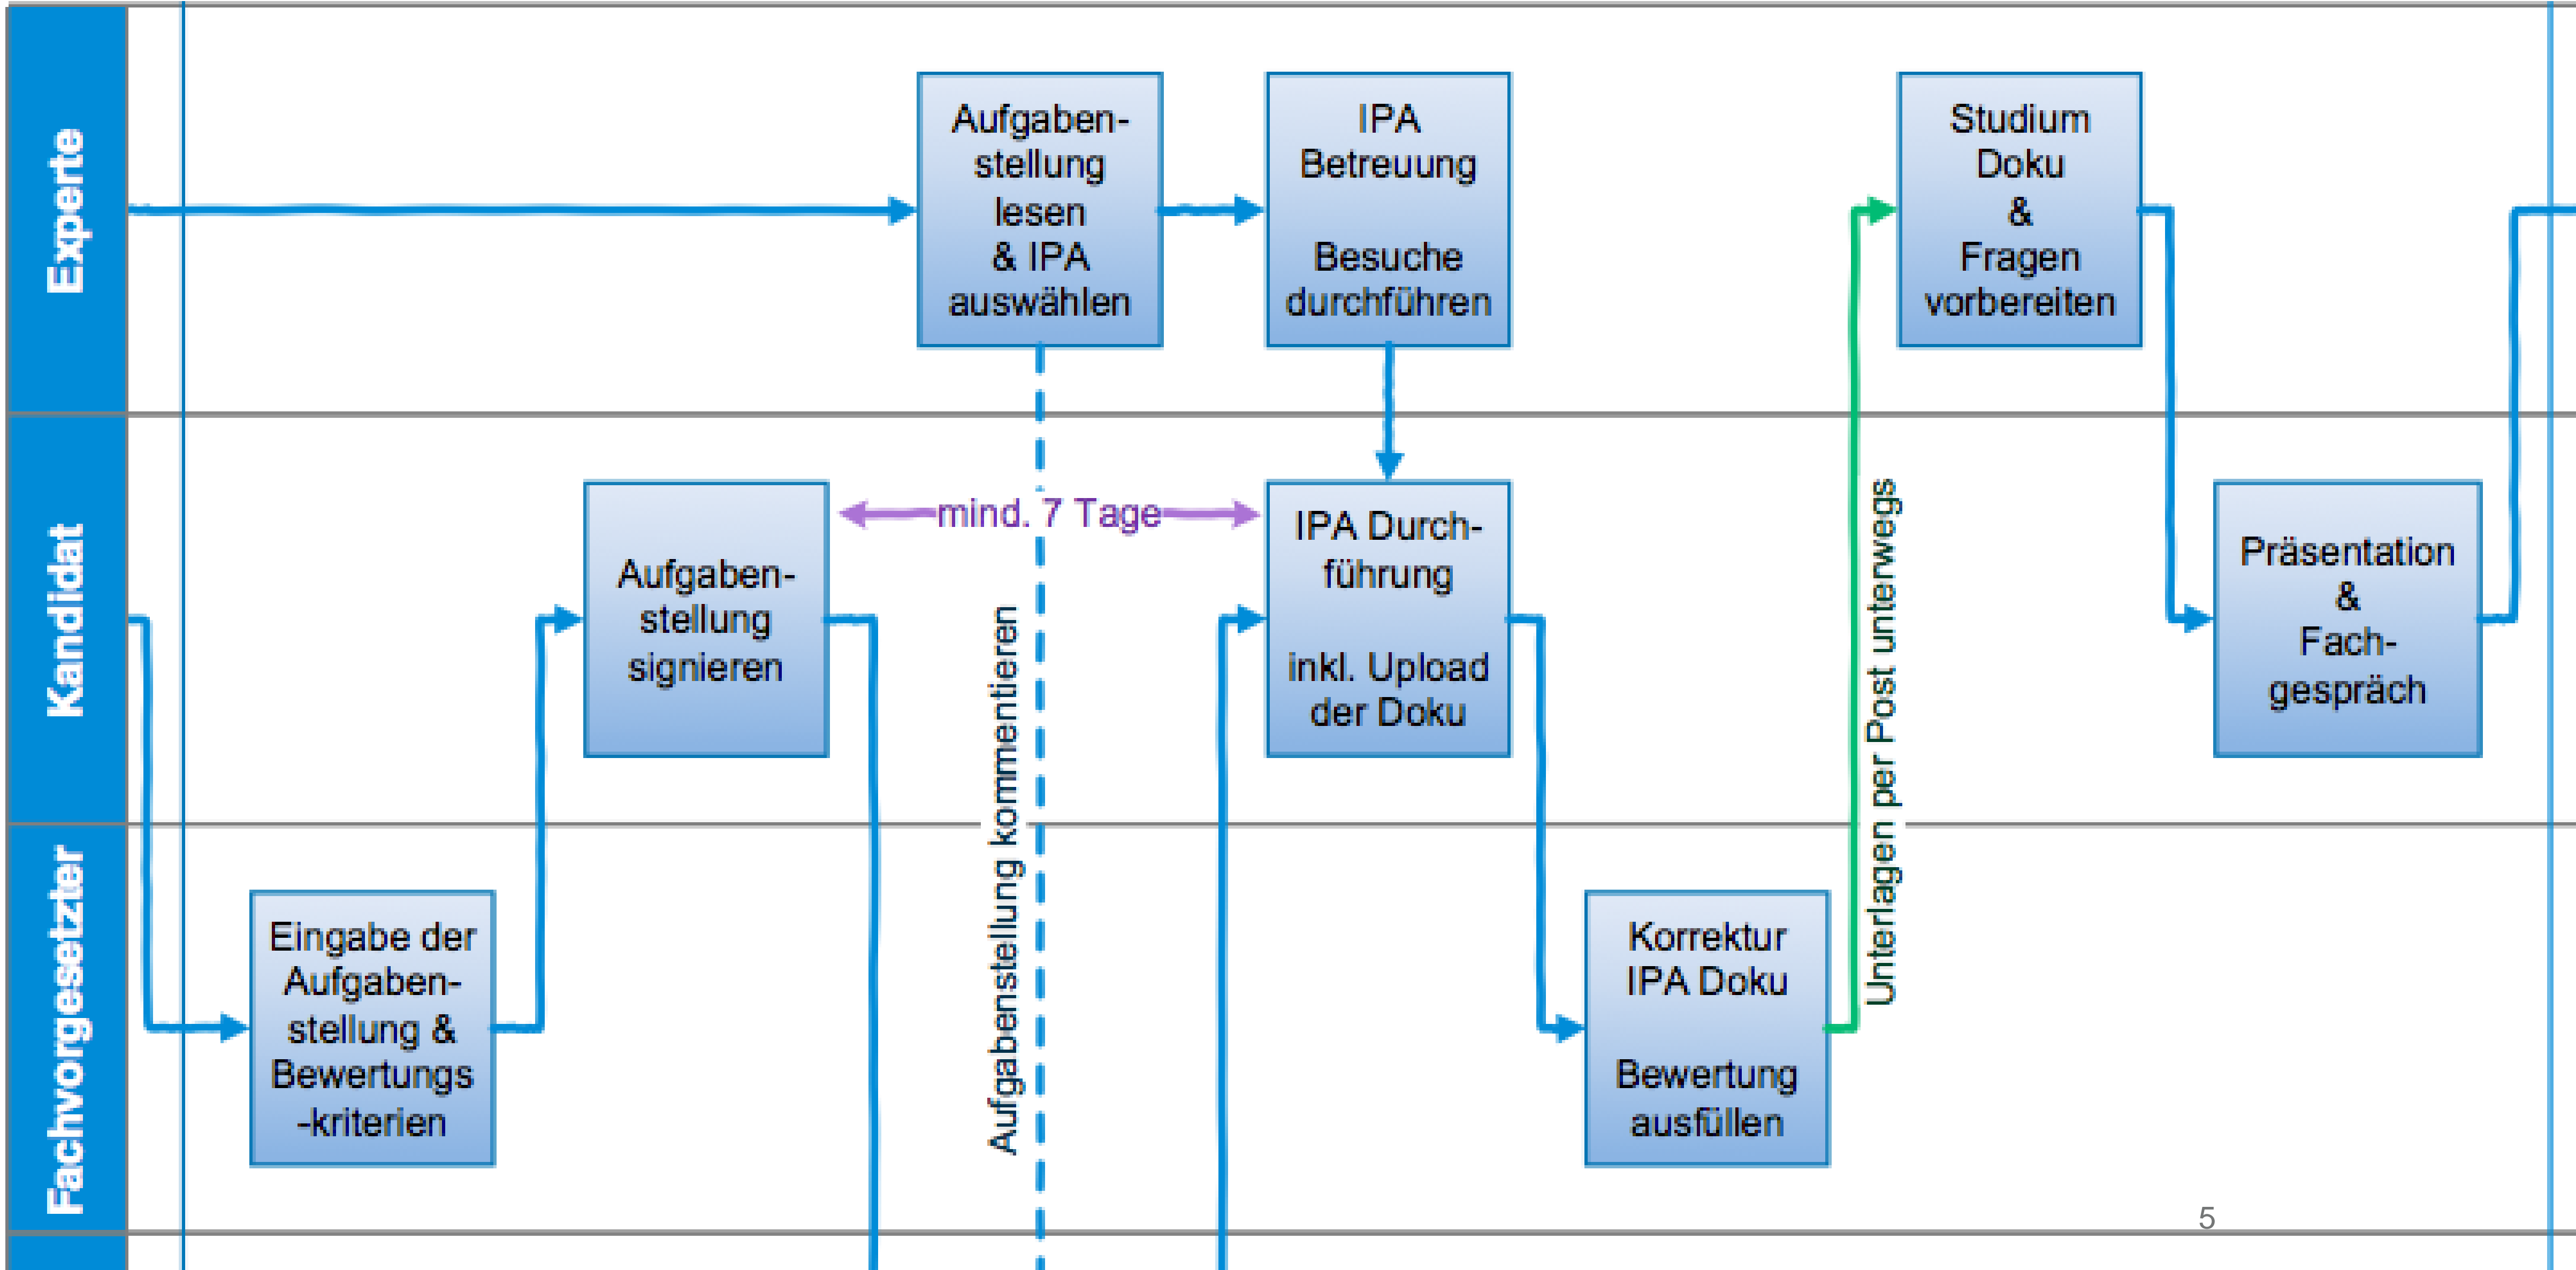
Experte

Kandidat

Fachvorgesetzter

Aufgabenstellung lesen & IPA auswählen

IPA Betreuung

Besuche durchführen

Studium Doku & Fragen vorbereiten

mind. 7 Tage

Aufgabenstellung signieren

IPA Durchführung

inkl. Upload der Doku

Präsentation & Fachgespräch

Aufgabenstellung kommentieren

Unterlagen per Post unterwegs

Eingabe der Aufgabenstellung & Bewertungs-kriterien

Korrektur IPA Doku

Bewertung ausfüllen

5